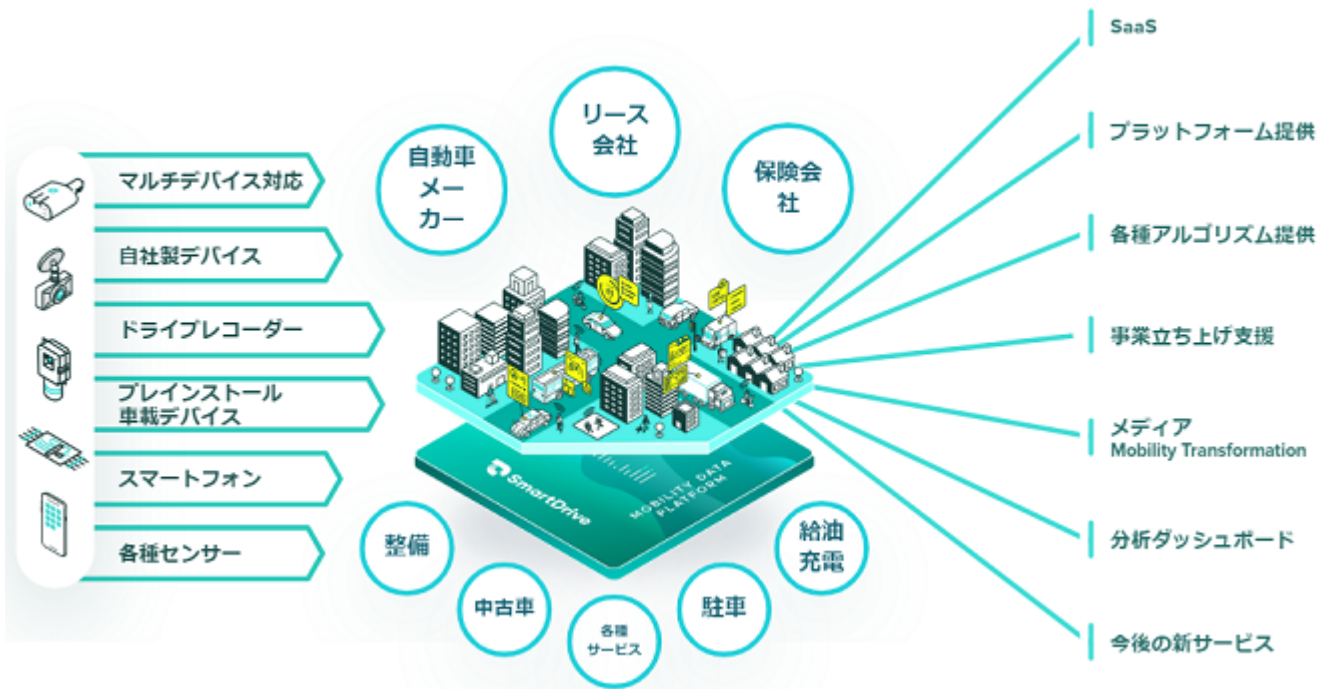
マルチデバイス対応

自社製デバイス

ドライブレコーダー

プレインストール
車載デバイス

スマートフォン

各種センサー

自動車
メー
カー

リース
会社

保険会
社

SmartDrive

MOBILITY DATA PLATFORM

整備

中古車

各種
サービス

駐車

給油
充電

SaaS

プラットフォーム提供

各種アルゴリズム提供

事業立ち上げ支援

メディア
Mobility Transformation

分析ダッシュボード

今後の新サービス